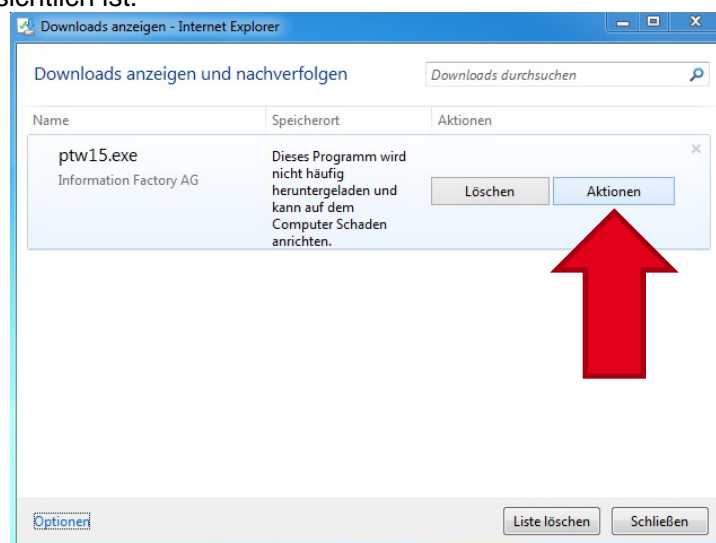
sichtlich ist.

Downloads anzeigen - Internet Explorer

Downloads anzeigen und nachverfolgen

Downloads durchsuchen

| Name | Speicherort | Aktionen |
|---|---|---|
| ptw15.exe Information Factory AG | Dieses Programm wird nicht häufig heruntergeladen und kann auf dem Computer Schaden anrichten. | Löschen Aktionen |

Optionen

Liste löschen

Schließen